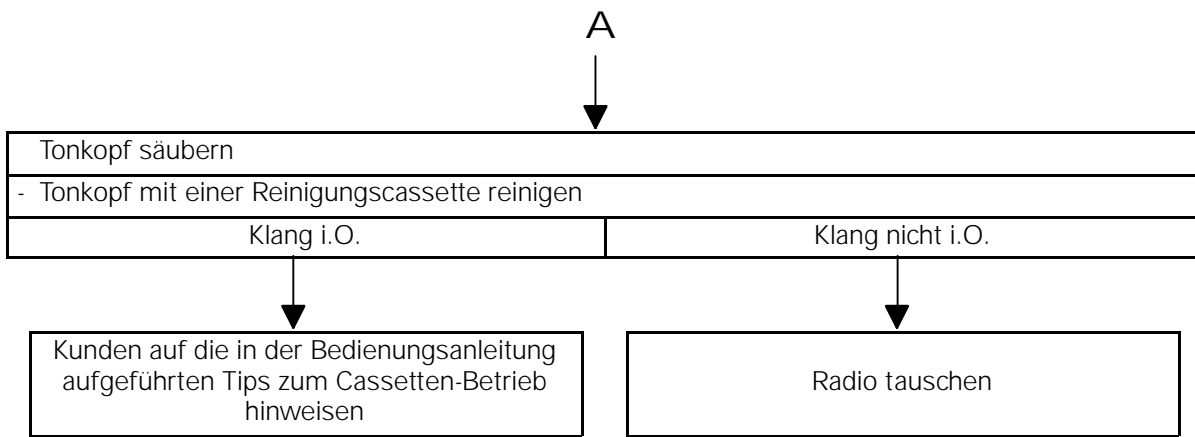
A

Tonkopf säubern

- Tonkopf mit einer Reinigungscassette reinigen

| Klang i.O. | Klang nicht i.O. |
|---|---|

Kunden auf die in der Bedienungsanleitung aufgeführten Tips zum Cassetten-Betrieb hinweisen

Radio tauschen